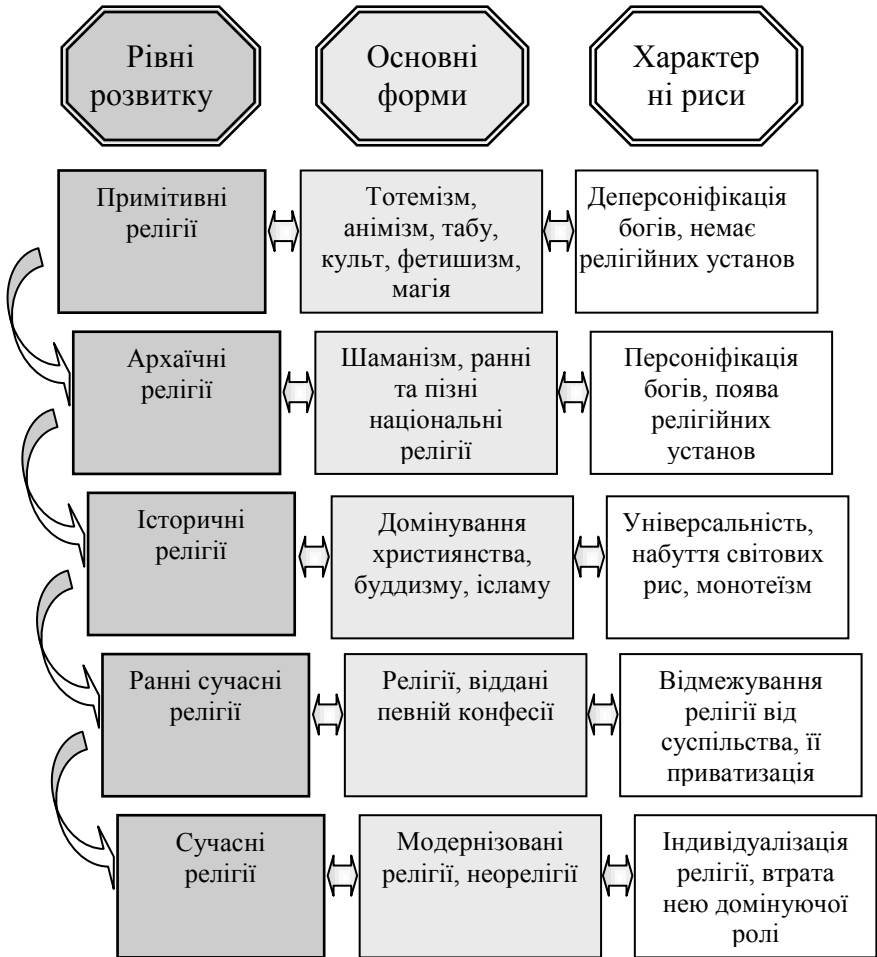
Рівні розвитку

Основні форми

Характерні риси

Примітивні релігії

Тотемізм, анімізм, табу, культ, фетишизм, магія

Деперсоніфікація богів, немає релігійних установ

Архаїчні релігії

Шаманізм, ранні та пізні національні релігії

Персоніфікація богів, поява релігійних установ

Історичні релігії

Домінування християнства, буддизму, ісламу

Універсальність, набуття світових рис, монотеїзм

Ранні сучасні релігії

Релігії, віддані певній конфесії

Відмежування релігії від суспільства, її приватизація

Сучасні релігії

Модернізовані релігії, неорелігії

Індивідуалізація релігії, втрата нею домінуючої ролі